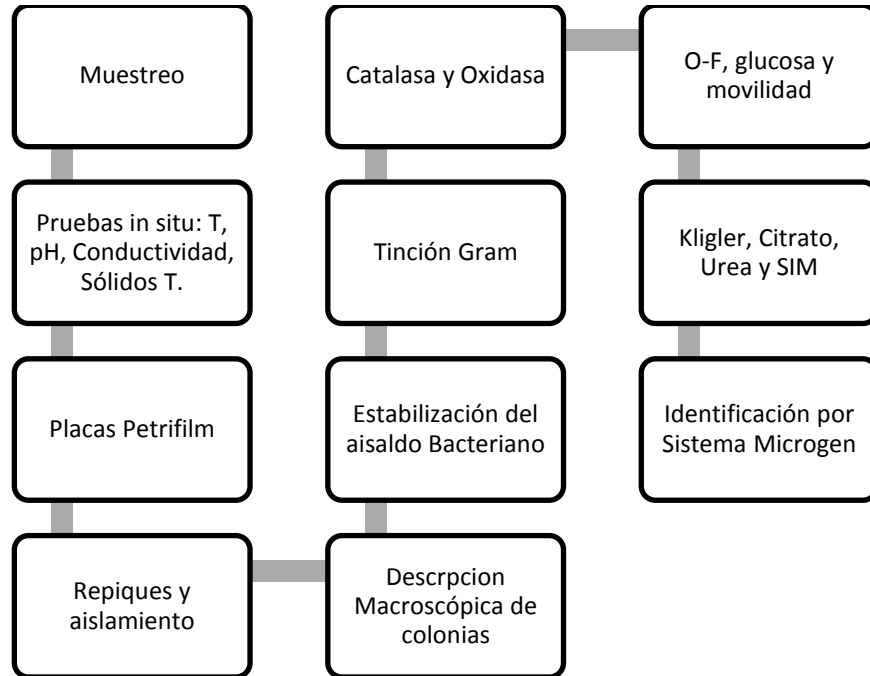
Muestreo

Pruebas in situ: T, pH, Conductividad, Sólidos T.

Placas Petrifilm

Repiques y aislamiento

Descrpcion Macroscópica de colonias

Estabilización del aisaldo Bacteriano

Tinción Gram

Catalasa y Oxidasa

O-F, glucosa y movilidad

Kligler, Citrato, Urea y SIM

Identificación por Sistema Microgen